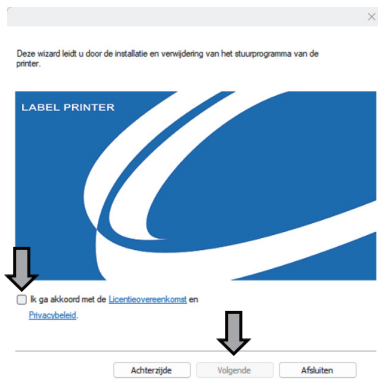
Deze wizard leidt u door de installatie en verwijdering van het stuurprogramma van de printer.

LABEL PRINTER

Ik ga akkoord met de Licentieovereenkomst en Privacybeleid.

Achterzijde
Volgende
Afsluiten